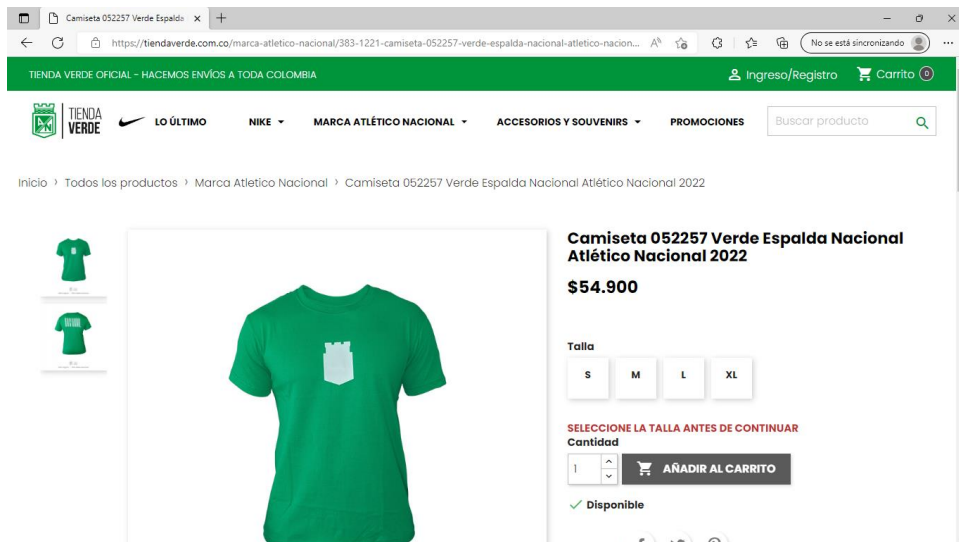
Camiseta 052257 Verde Espalda ×

https://tiendaverde.com.co/marca-atletico-nacional/383-1221-camiseta-052257-verde-espalda-nacional-atletico-nacion...

No se está sincronizando

TIENDA VERDE OFICIAL - HACEMOS ENVÍOS A TODA COLOMBIA

Ingreso/Registro Carrito 0

TIENDA VERDE

LO ÚLTIMO NIKE MARCA ATLÉTICO NACIONAL ACCESORIOS Y SOUVENIRS PROMOCIONES

Buscar producto

Inicio › Todos los productos › Marca Atletico Nacional › Camiseta 052257 Verde Espalda Nacional Atlético Nacional 2022

Camiseta 052257 Verde Espalda Nacional Atlético Nacional 2022

$54.900

Talla

S M L XL

SELECCIONE LA TALLA ANTES DE CONTINUAR

Cantidad

1

AÑADIR AL CARRITO

Disponible